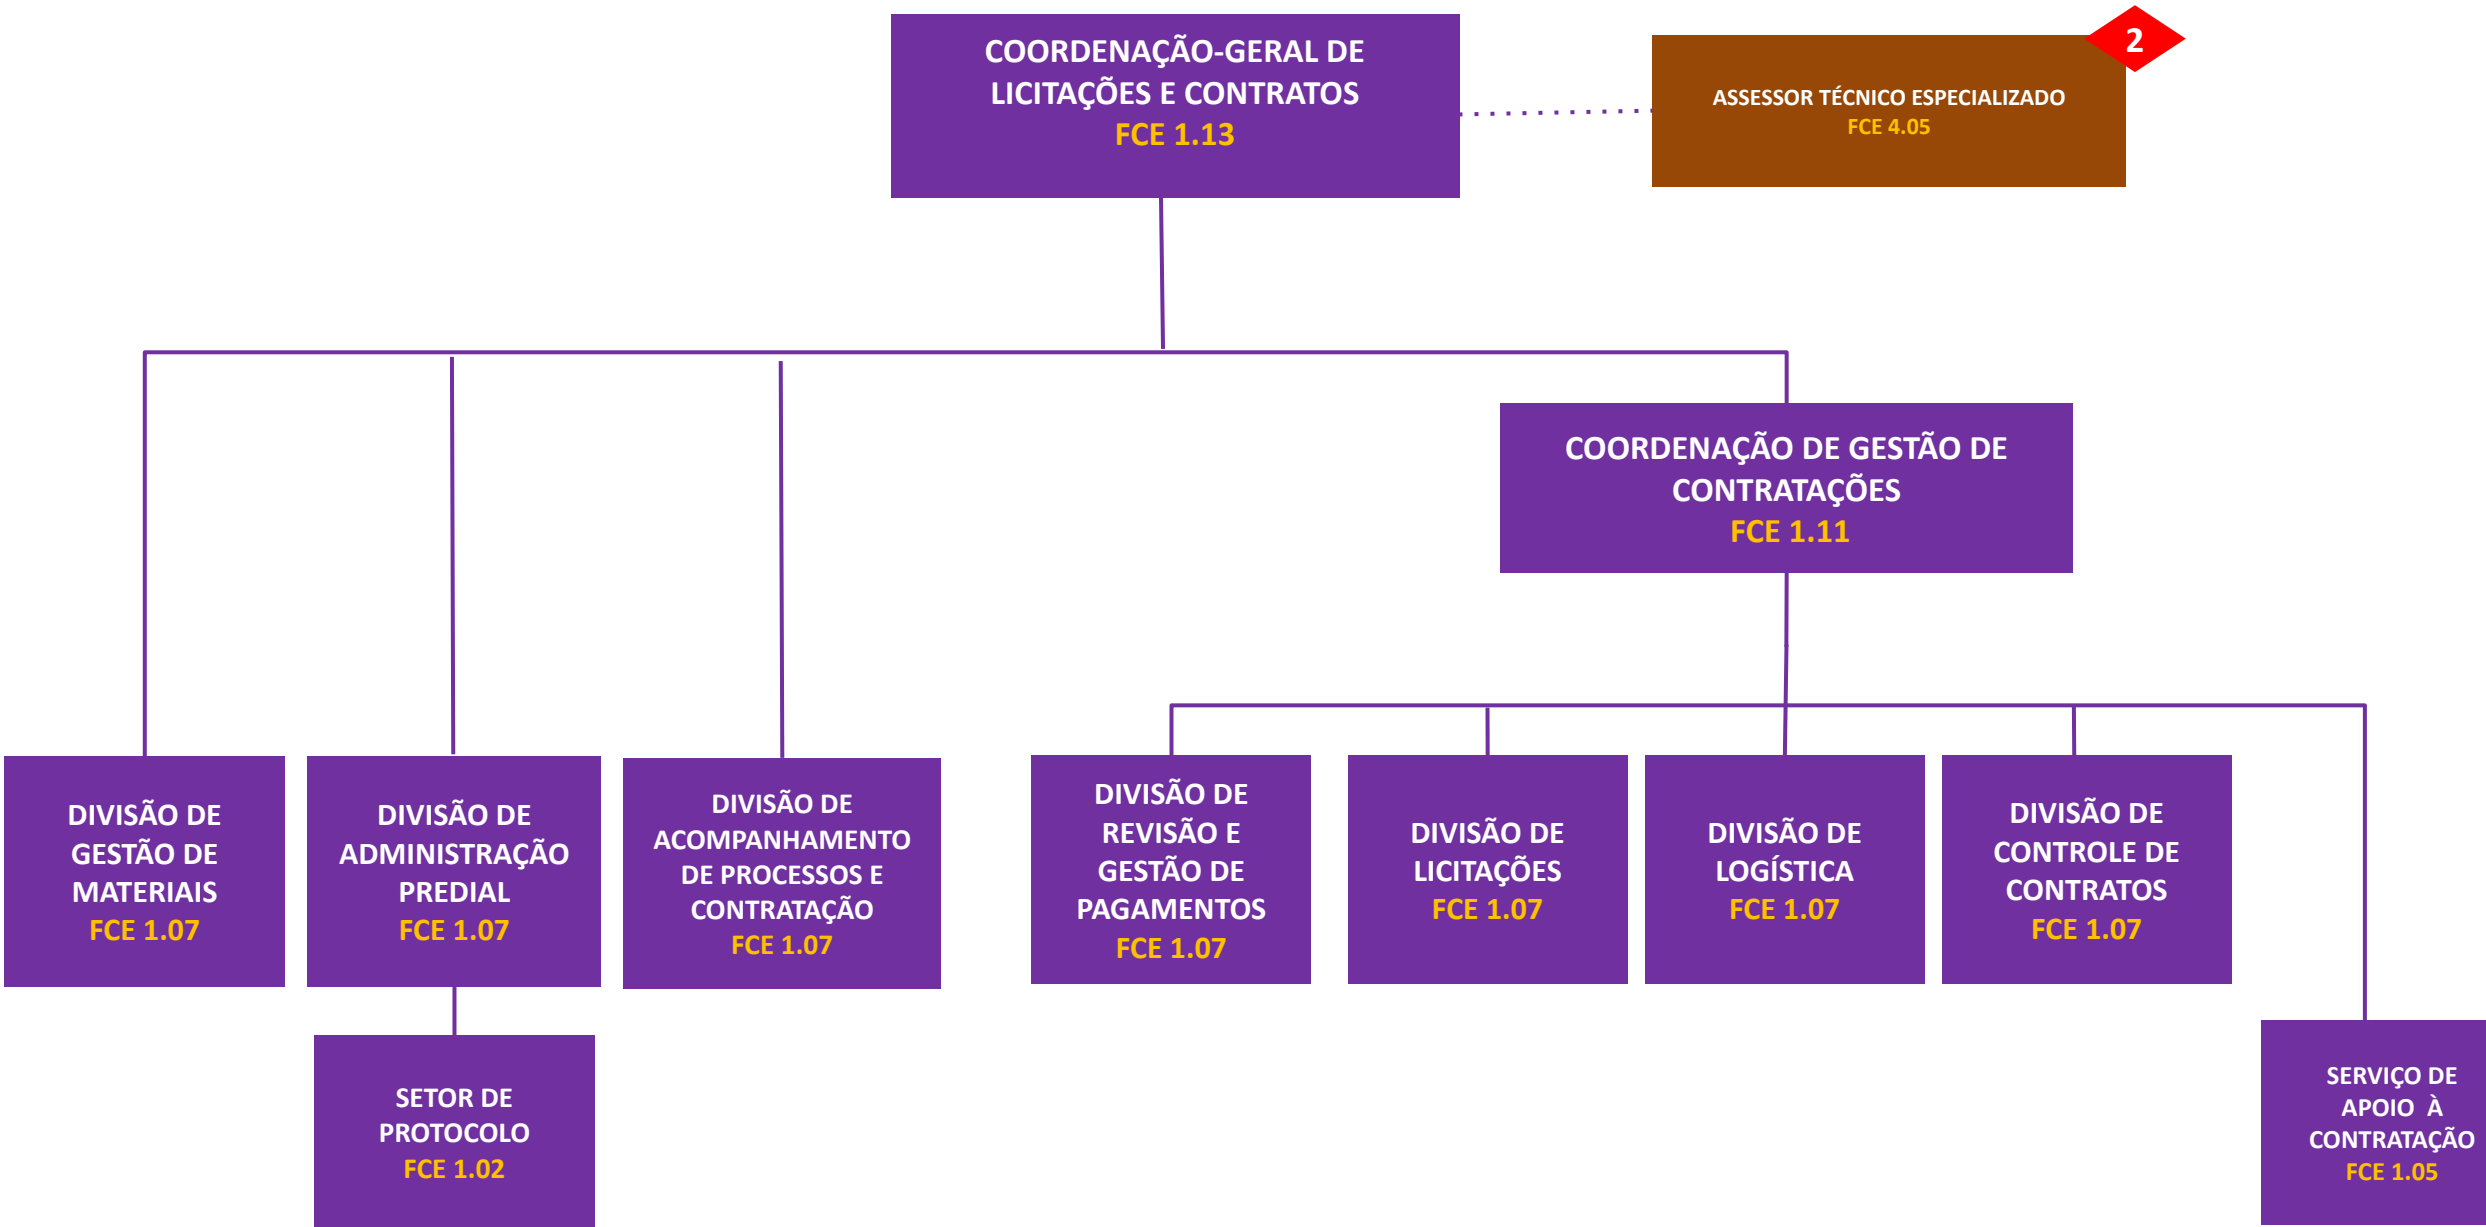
COORDENAÇÃO-GERAL DE LICITAÇÕES E CONTRATOS
FCE 1.13

ASSESSOR TÉCNICO ESPECIALIZADO
FCE 4.05

2

COORDENAÇÃO DE GESTÃO DE CONTRATAÇÕES
FCE 1.11

DIVISÃO DE GESTÃO DE MATERIAIS
FCE 1.07

DIVISÃO DE ADMINISTRAÇÃO PREDIAL
FCE 1.07

DIVISÃO DE ACOMPANHAMENTO DE PROCESSOS E CONTRATAÇÃO
FCE 1.07

DIVISÃO DE REVISÃO E GESTÃO DE PAGAMENTOS
FCE 1.07

DIVISÃO DE LICITAÇÕES
FCE 1.07

DIVISÃO DE LOGÍSTICA
FCE 1.07

DIVISÃO DE CONTROLE DE CONTRATOS
FCE 1.07

SETOR DE PROTOCOLO
FCE 1.02

SERVIÇO DE APOIO À CONTRATAÇÃO
FCE 1.05